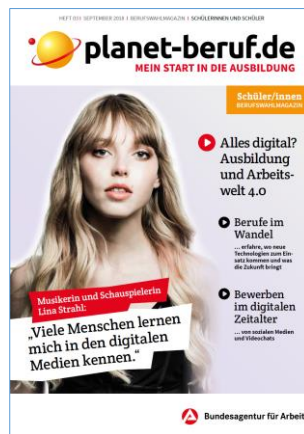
HEFT 03 | SEPTEMBER 2018 | BERUFSWAHLMAGAZIN | SCHÜLERINNEN UND SCHÜLER

planet-beruf.de
MEIN START IN DIE AUSBILDUNG

Schüler/innen
BERUFSWAHLMAGAZIN

Alles digital? Ausbildung und Arbeitswelt 4.0

Berufe im Wandel
... erfahre, wo neue Technologien zum Einsatz kommen und was die Zukunft bringt

Bewerben im digitalen Zeitalter
... von sozialen Medien und Videochats

Musikerin und Schauspielerin Lina Strahl:
„Viele Menschen lernen mich in den digitalen Medien kennen."

Bundesagentur für Arbeit